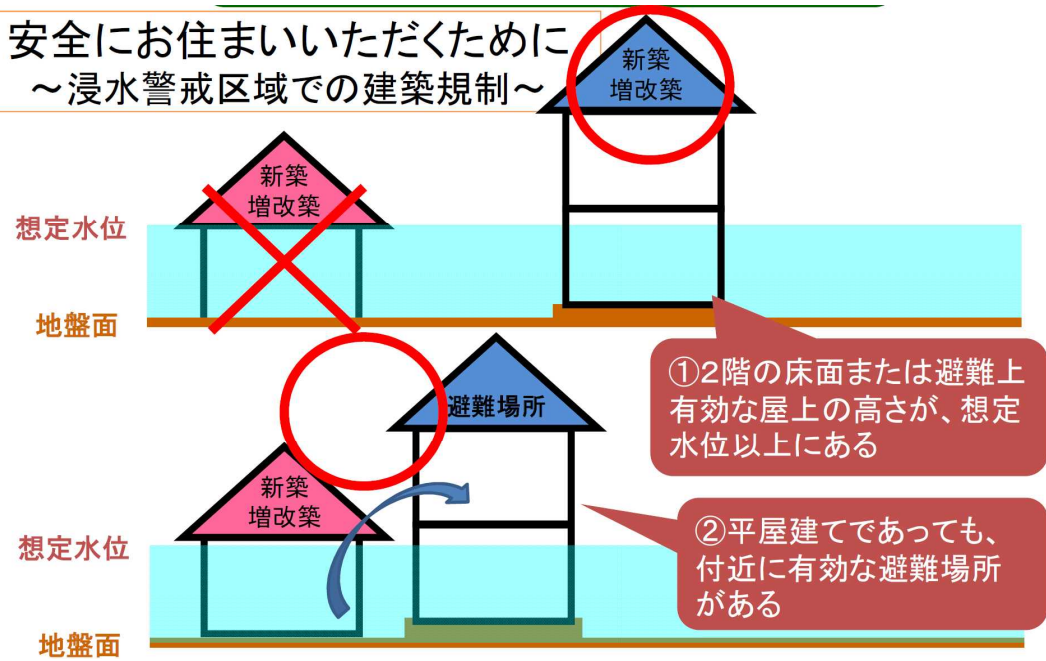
安全にお住まいいただくために
～浸水警戒区域での建築規制～

新築
増改築

新築
増改築

想定水位

地盤面

①2階の床面または避難上有効な屋上の高さが、想定水位以上にある

避難場所

新築
増改築

想定水位

地盤面

②平屋建てであっても、付近に有効な避難場所がある